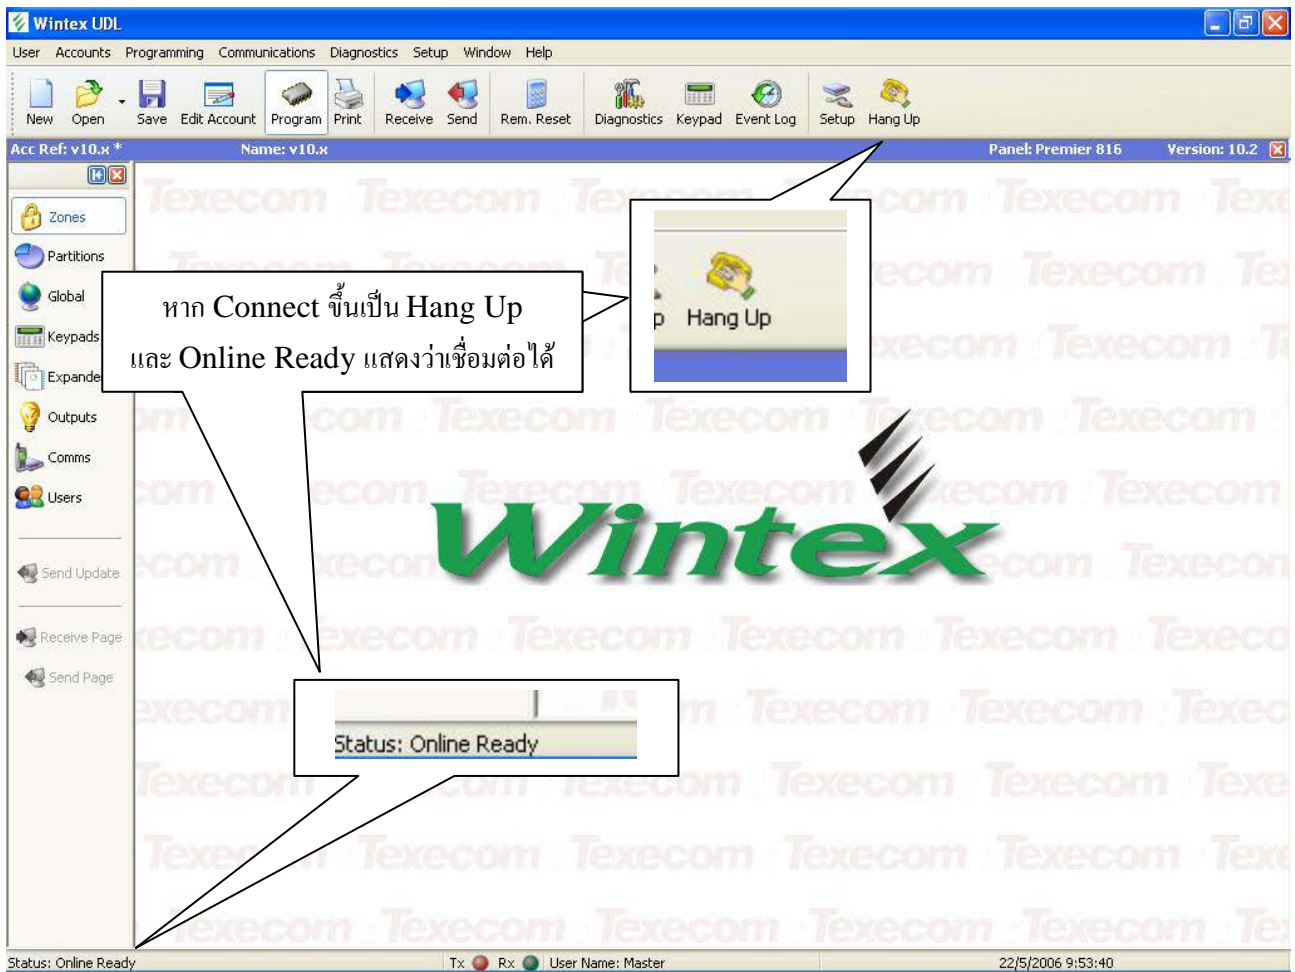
Wintex UDL

User Accounts Programming Communications Diagnostics Setup Window Help

New Open Save Edit Account Program Print Receive Send Rem. Reset Diagnostics Keypad Event Log Setup Hang Up

Acc Ref: v10.x * Name: v10.x Panel: Premier 816 Version: 10.2

Zones
Partitions
Global
Keypads
Expande
Outputs
Comms
Users
Send Update
Receive Page
Send Page

หาก Connect ขึ้นเป็น Hang Up และ Online Ready แสดงว่าเชื่อมต่อได้

p Hang Up

Wintex

Status: Online Ready

Status: Online Ready Tx Rx User Name: Master 22/5/2006 9:53:40